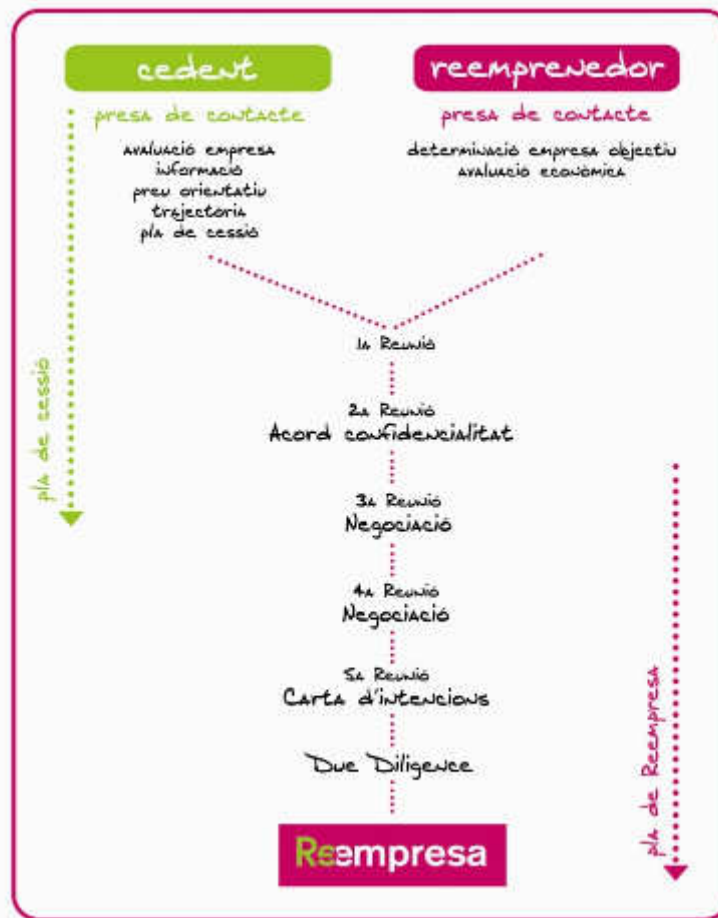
cedent

presa de contacte

avaluació empresa
informació
preu orientatiu
trajectoria
pla de cessió

reemprenedor

presa de contacte

determinació empresa objectiu
avaluació econòmica

pla de cessió

1a Reunió

2a Reunió
Acord confidencialitat

3a Reunió
Negociació

4a Reunió
Negociació

5a Reunió
Carta d'intencions

Due Diligence

Reempresa

pla de Reempresa